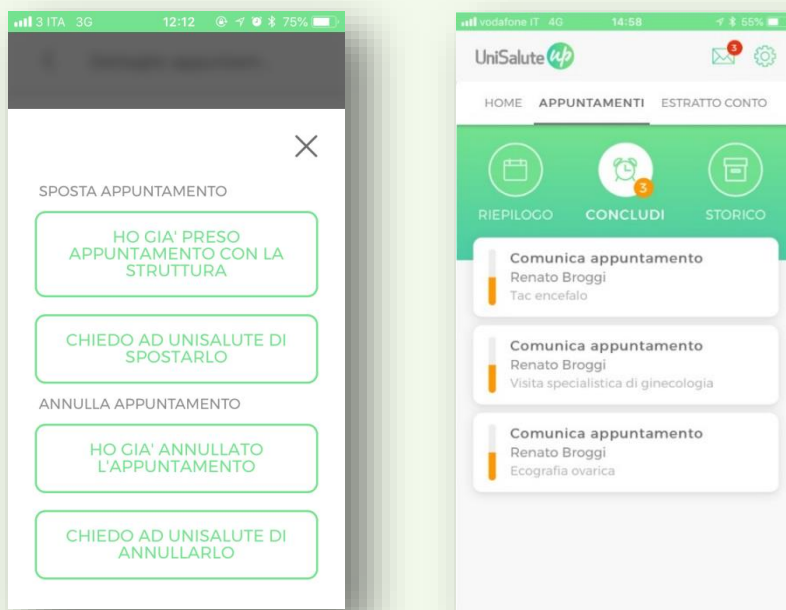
3 ITA 3G 12:12 75%

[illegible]

SPOSTA APPUNTAMENTO

HO GIA' PRESO APPUNTAMENTO CON LA STRUTTURA

CHIEDO AD UNISALUTE DI SPOSTARLO

ANNULLA APPUNTAMENTO

HO GIA' ANNULLATO L'APPUNTAMENTO

CHIEDO AD UNISALUTE DI ANNULLARLO

vodafone IT 4G 14:58 55%

UniSalute up

3

HOME APPUNTAMENTI ESTRATTO CONTO

RIEPILOGO CONCLUDI 3 STORICO

Comunica appuntamento
Renato Broggi
Tac encefalo

Comunica appuntamento
Renato Broggi
Visita specialistica di ginecologia

Comunica appuntamento
Renato Broggi
Ecografia ovarica